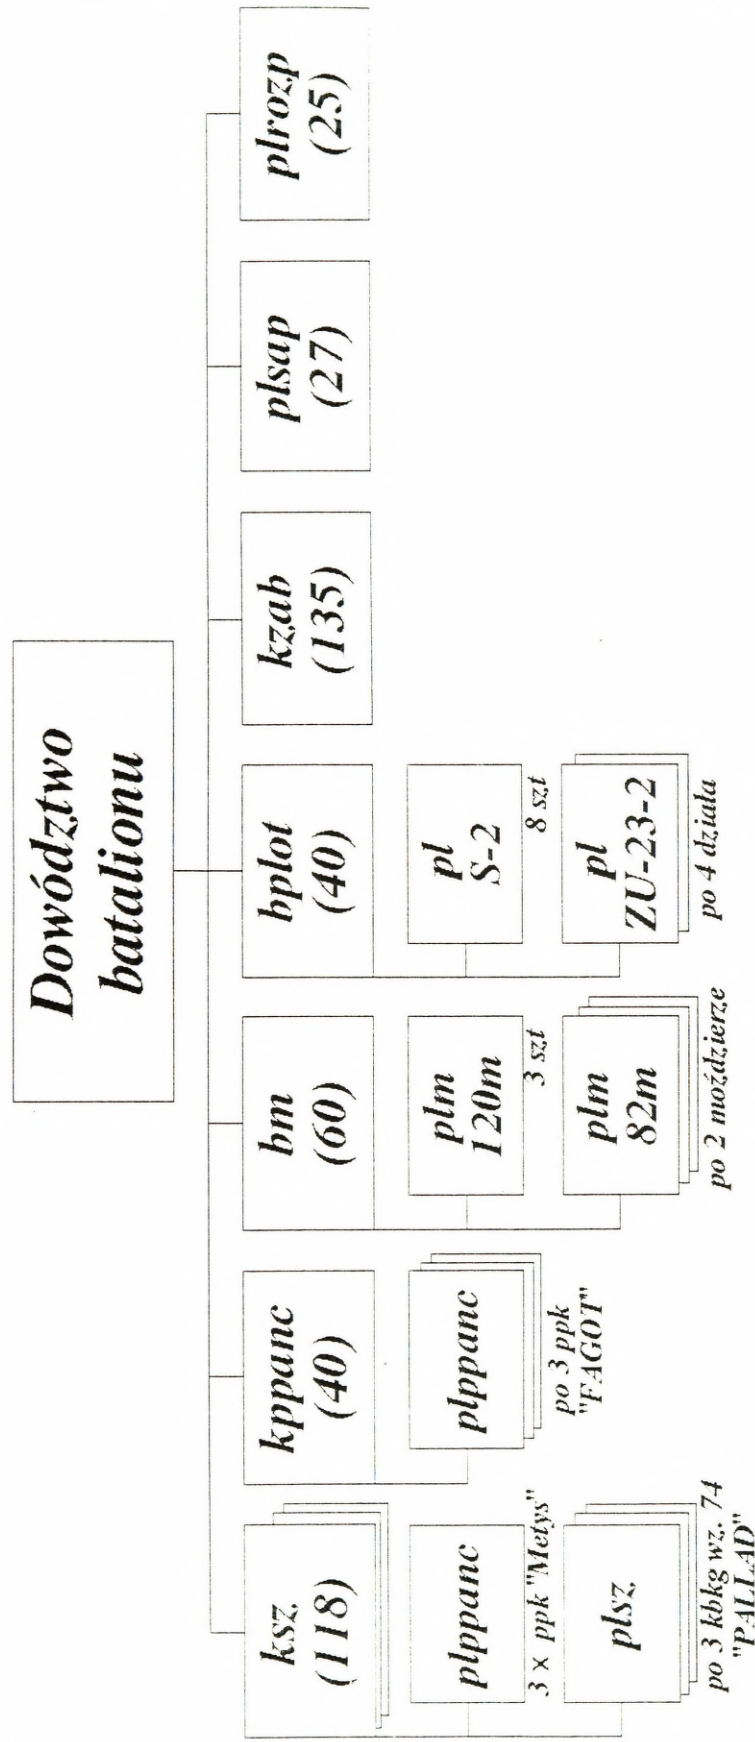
Dowództwo batalionu

ksz (118)

plppanc

3 × ppk "Metys"

plsz

po 3 kbkg wz. 74 "PALLAD"

kppanc (40)

plppanc

po 3 ppk "FAGOT"

bm (60)

plm 120m

3 szt

plm 82m

po 2 moździerze

bplot (40)

pl S-2

8 szt

pl ZU-23-2

po 4 działa

kzab (135)

plsap (27)

plrozp (25)